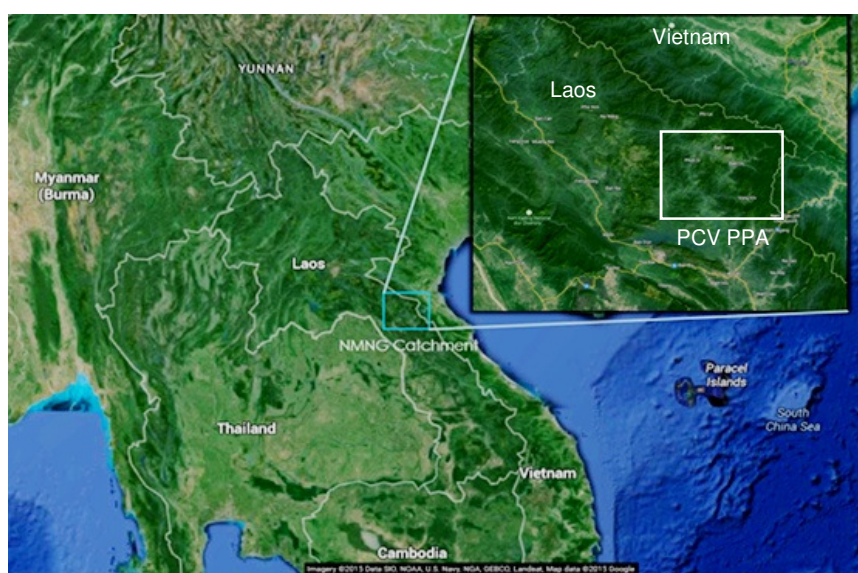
YUNNAN

Myanmar (Burma)

Laos

NMNG Catchment

Thailand

Vietnam

Cambodia

Paracel Islands

South China Sea

Vietnam

Laos

PCV PPA

Imagery ©2015 Data SIO, NOAA, U.S. Navy, NGA, GEBCO, Landsat, Map data ©2015 Google